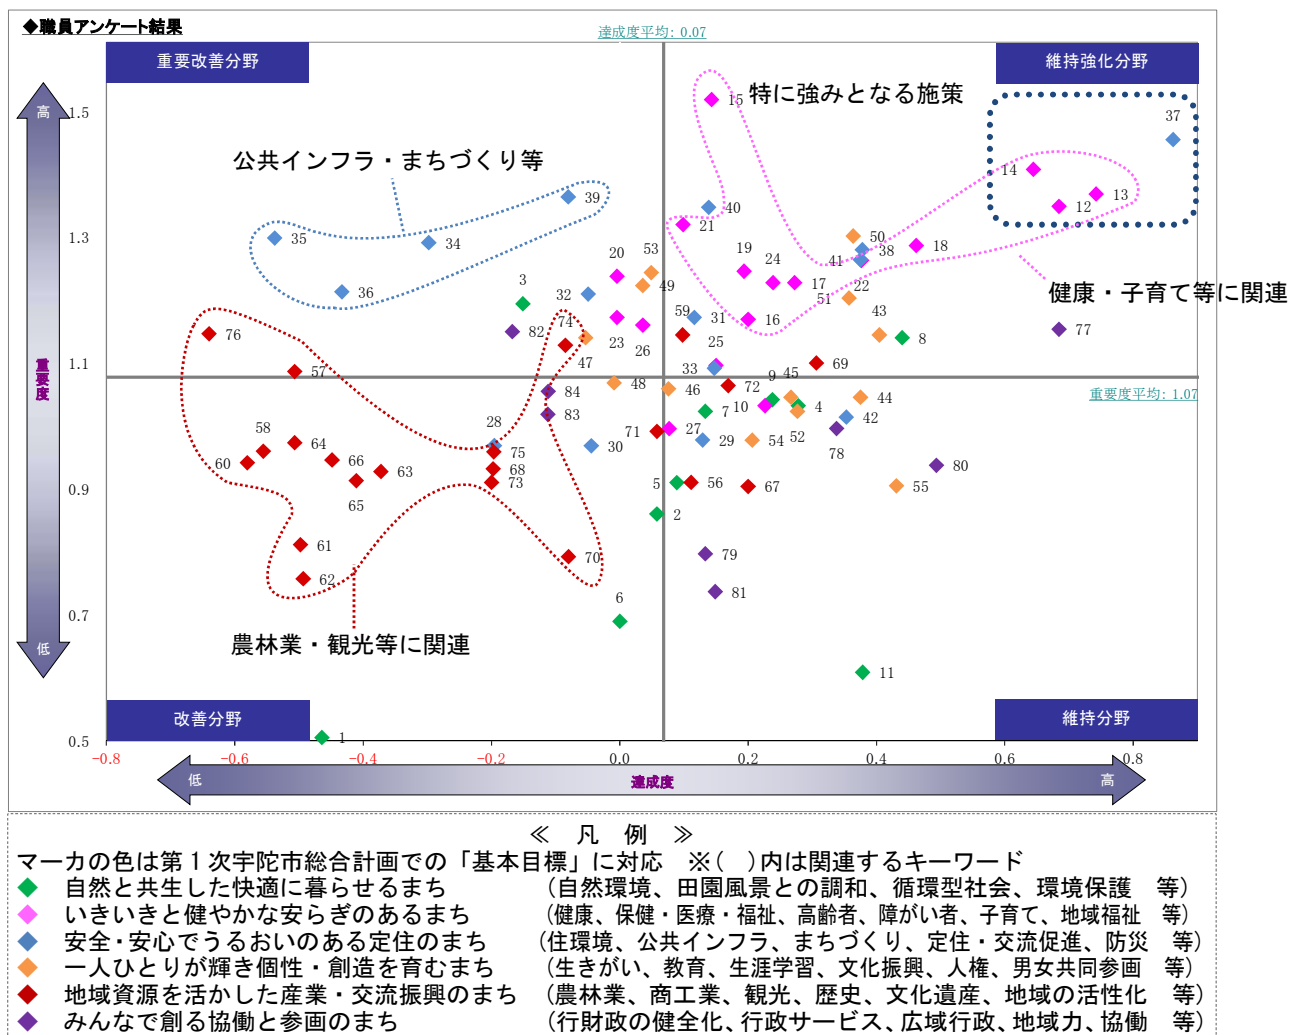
◆職員アンケート結果

達成度平均: 0.07

重要改善分野

維持強化分野

特に強みとなる施策

公共インフラ・まちづくり等

健康・子育て等に関連

農林業・観光等に関連

改善分野

維持分野

高

低

重要度

1.5

1.3

1.1

0.9

0.7

0.5

重要度平均: 1.07

-0.8 -0.6 -0.4 -0.2 0.0 0.2 0.4 0.6 0.8

低 達成度 高

15 37 14 13 12 39 40 21 35 34 50 38 18 20 53 19 24 41 22 36 3 32 49 17 51 43 8 77 82 74 59 31 16 76 23 26 25 47 33 69 57 9 45 84 48 46 72 44 83 7 10 4 42 28 71 27 58 64 30 29 54 52 78 75 66 68 60 63 73 5 56 67 80 55 65 2 61 70 79 62 6 81 11 1

≪ 凡 例 ≫

マーカの色は第１次宇陀市総合計画での「基本目標」に対応 ※（ ）内は関連するキーワード

自然と共生した快適に暮らせるまち （自然環境、田園風景との調和、循環型社会、環境保護 等）

いきいきと健やかな安らぎのあるまち （健康、保健・医療・福祉、高齢者、障がい者、子育て、地域福祉 等）

安全･安心でうるおいのある定住のまち （住環境、公共インフラ、まちづくり、定住・交流促進、防災 等）

一人ひとりが輝き個性・創造を育むまち （生きがい、教育、生涯学習、文化振興、人権、男女共同参画 等）

地域資源を活かした産業・交流振興のまち （農林業、商工業、観光、歴史、文化遺産、地域の活性化 等）

みんなで創る協働と参画のまち （行財政の健全化、行政サービス、広域行政、地域力、協働 等）